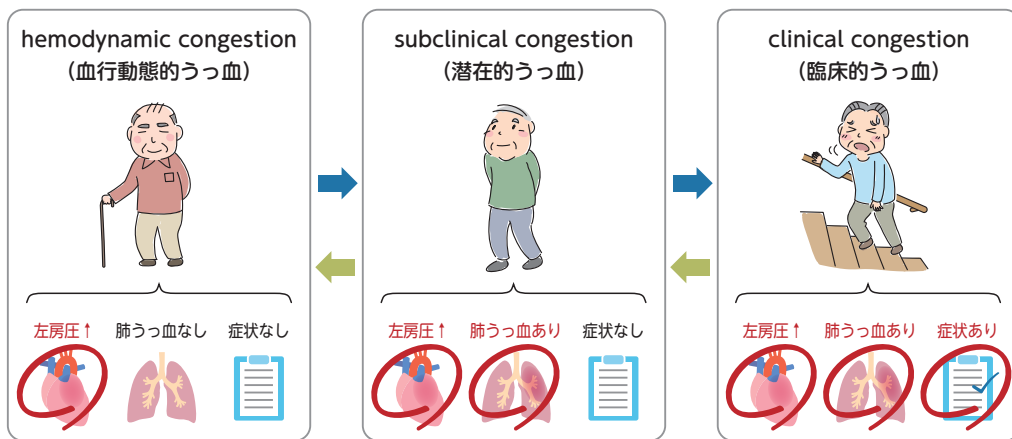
hemodynamic congestion
(血行動態的うっ血)

左房圧↑ 肺うっ血なし 症状なし

subclinical congestion
(潜在的うっ血)

左房圧↑ 肺うっ血あり 症状なし

clinical congestion
(臨床的うっ血)

左房圧↑ 肺うっ血あり 症状あり